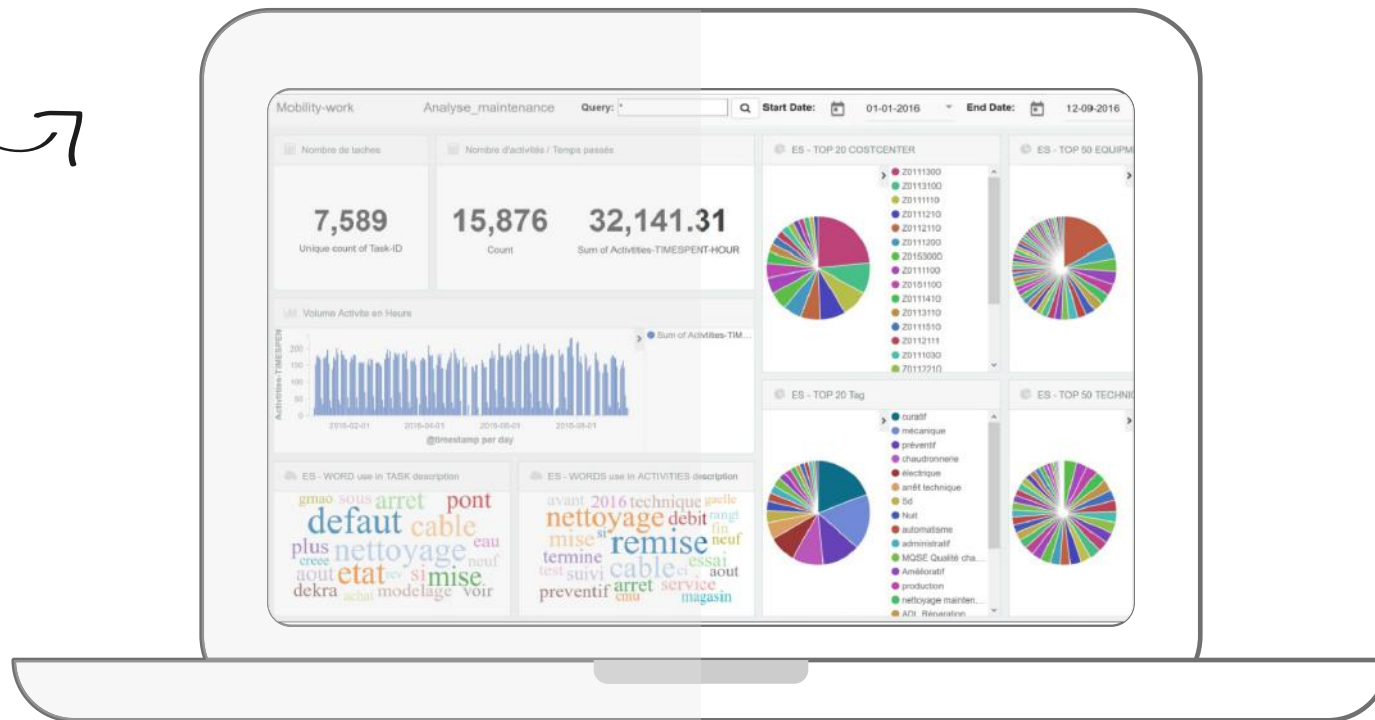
Mobility-work Analyse_maintenance Query: * Start Date: 01-01-2016 End Date: 12-09-2016

Nombre de taches

7,589
Unique count of Task-ID

Nombre d'activités / Temps passés

15,876
Count

32,141.31
Sum of Activities-TIMESPENT-HOUR

ES - TOP 20 COSTCENTER

Z0111300
Z0113100
Z0111110
Z0111210
Z0112110
Z0111200
Z0153000
Z0111100
Z0151100
Z0111410
Z0113110
Z0111510
Z0112111
Z0111030
Z0112210

ES - TOP 50 EQUIPM

Volume Activite en Heure

Sum of Activities-TIM...

Activities-TIMESPEN

200
150
100
50
0

2016-02-01 2016-04-01 2016-06-01 2016-08-01
@timestamp per day

ES - TOP 20 Tag

curatif
mécanique
préventif
chaudronnerie
électrique
arrêt technique
5d
Nuit
automatisme
administratif
MQSE Qualité cha...
Amélioratif
production
nettoyage mainten...
ADI_Réparation

ES - TOP 50 TECHNI

ES - WORD use in TASK description

gmao sous arret pont defaut cable plus nettoyage eau creee neuf aout etat rev si mise dekra achat modelage voir

ES - WORDS use in ACTIVITIES description

avant 2016 technique gaelle nettoyage debit rangt fin mise si remise neuf termine essai test suivi cable ci aout preventif arret cnu service magasin